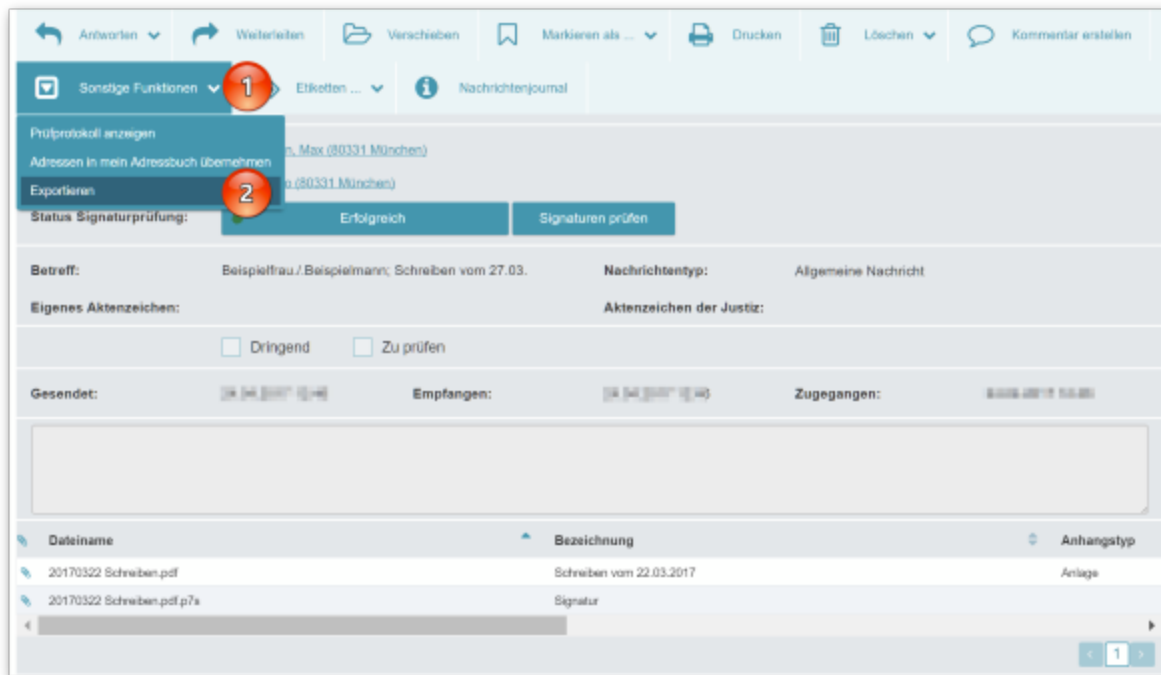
Antworten Weiterleiten Verschieben Markieren als ... Drucken Löschen Kommentar erstellen

Sonstige Funktionen 1 Etiketten ... Nachrichtenjournal

Prüfprotokoll anzeigen
Adressen in mein Adressbuch übernehmen
Exportieren 2

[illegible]n, Max (80331 München)
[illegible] (80331 München)

Status Signaturprüfung: Erfolgreich Signaturen prüfen

Betreff: Beispielfrau./.Beispielmann; Schreiben vom 27.03.
Nachrichtentyp: Allgemeine Nachricht
Eigenes Aktenzeichen:
Aktenzeichen der Justiz:

Dringend Zu prüfen

Gesendet: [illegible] Empfangen: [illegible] Zugegangen: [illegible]

| Dateiname | Bezeichnung | Anhangstyp |
|---|---|---|
| 20170322 Schreiben.pdf | Schreiben vom 22.03.2017 | Anlage |
| 20170322 Schreiben.pdf.p7s | Signatur | |

1